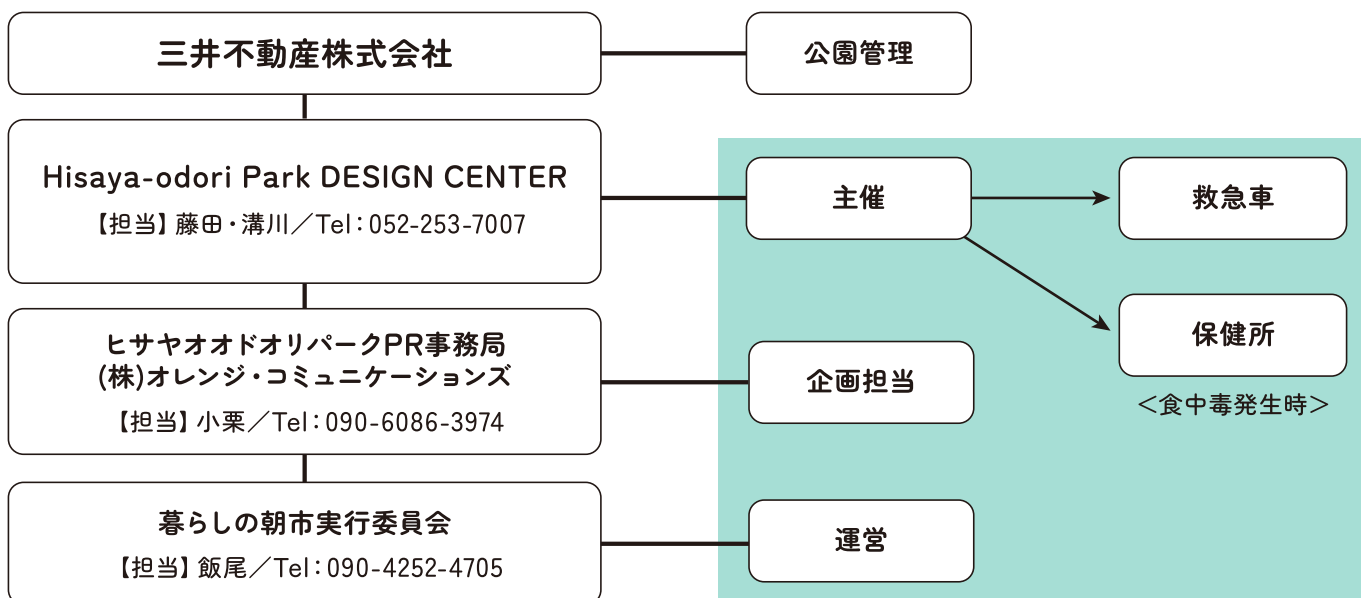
三井不動産株式会社

公園管理

Hisaya-odori Park DESIGN CENTER
【担当】藤田・溝川／Tel：052-253-7007

主催

救急車

保健所
＜食中毒発生時＞

ヒサヤオオドオリパークPR事務局
(株)オレンジ・コミュニケーションズ
【担当】小栗／Tel：090-6086-3974

企画担当

暮らしの朝市実行委員会
【担当】飯尾／Tel：090-4252-4705

運営